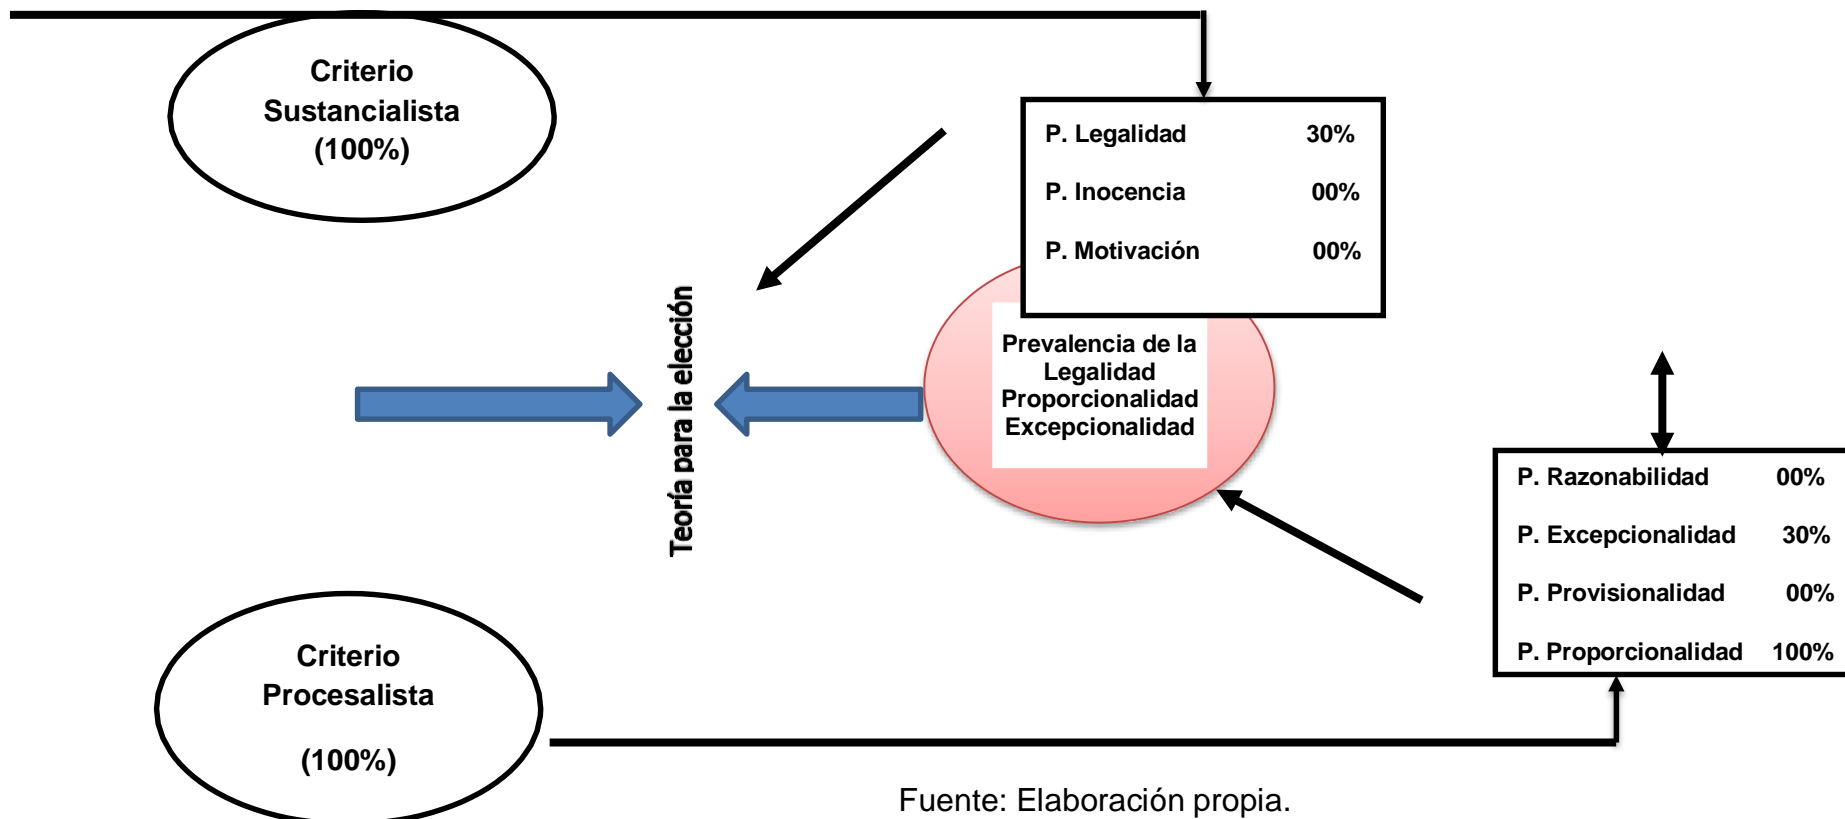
Criterio Sustancialista (100%)

| P. Legalidad | 30% |
|---|---|
| P. Inocencia | 00% |
| P. Motivación | 00% |

Teoría para la elección

Prevalencia de la Legalidad Proporcionalidad Excepcionalidad

| P. Razonabilidad | 00% |
|---|---|
| P. Excepcionalidad | 30% |
| P. Provisionalidad | 00% |
| P. Proporcionalidad | 100% |

Criterio Procesalista

(100%)

Fuente: Elaboración propia.